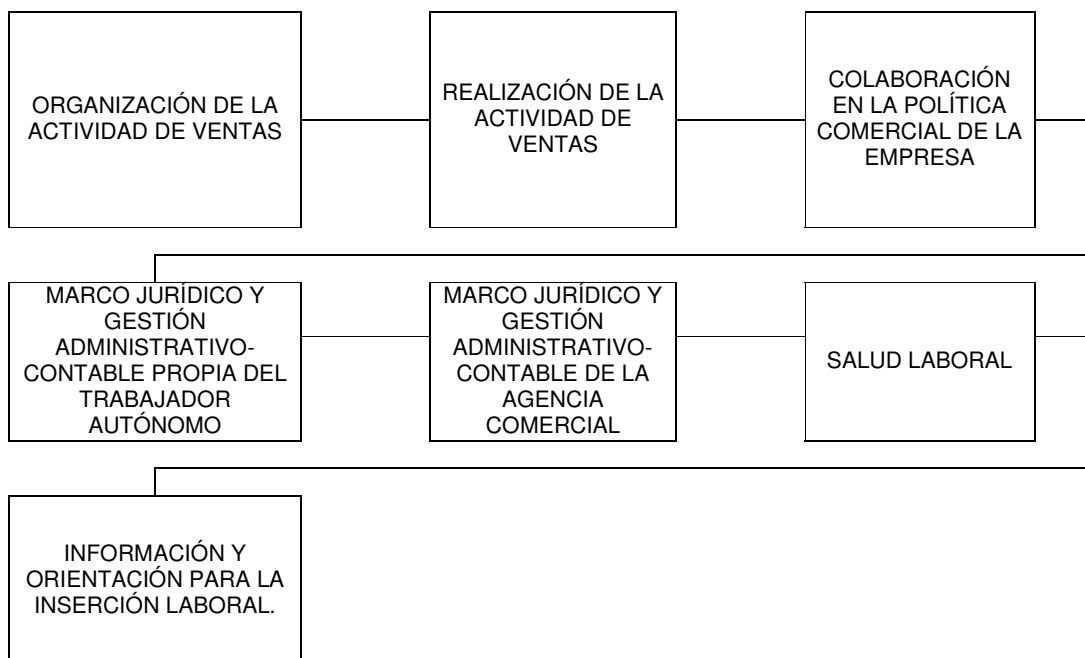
ORGANIZACIÓN DE LA ACTIVIDAD DE VENTAS

REALIZACIÓN DE LA ACTIVIDAD DE VENTAS

COLABORACIÓN EN LA POLÍTICA COMERCIAL DE LA EMPRESA

MARCO JURÍDICO Y GESTIÓN ADMINISTRATIVO-CONTABLE PROPIA DEL TRABAJADOR AUTÓNOMO

MARCO JURÍDICO Y GESTIÓN ADMINISTRATIVO-CONTABLE DE LA AGENCIA COMERCIAL

SALUD LABORAL

INFORMACIÓN Y ORIENTACIÓN PARA LA INSERCIÓN LABORAL.